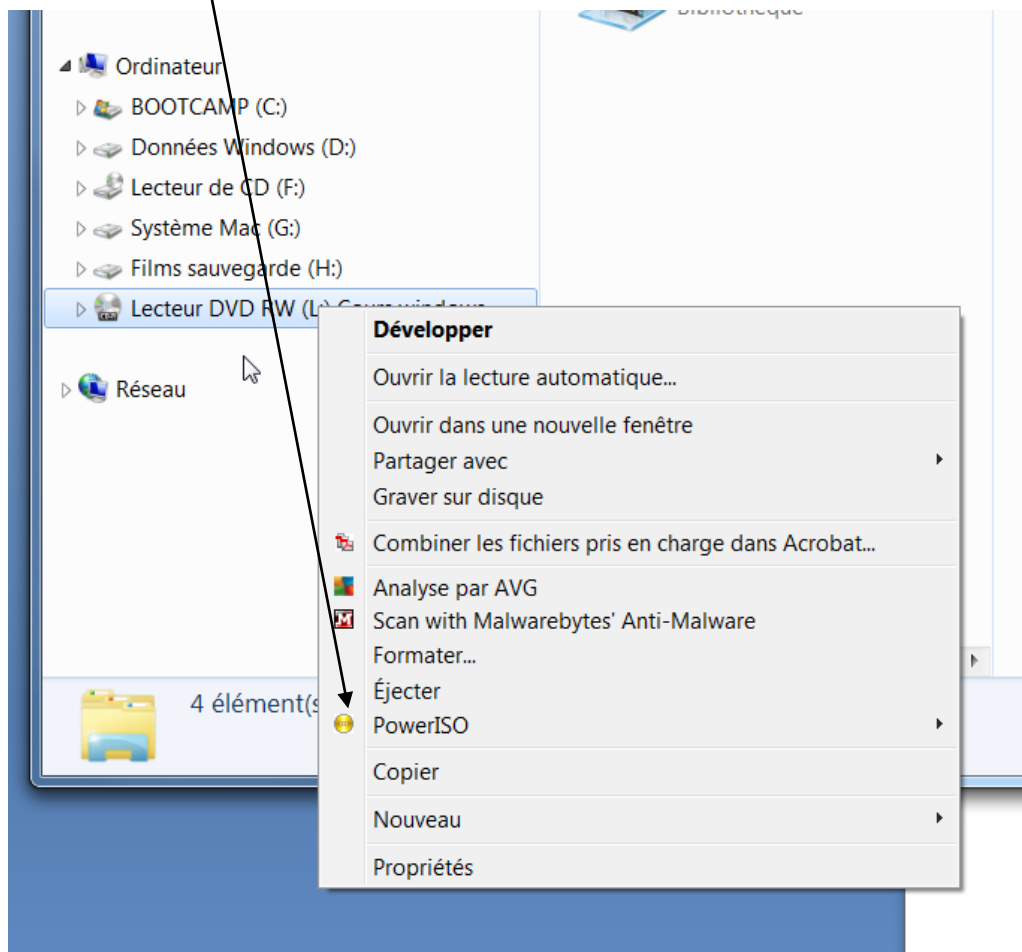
Bibliothèque

Ordinateur
BOOTCAMP (C:)
Données Windows (D:)
Lecteur de CD (F:)
Système Mac (G:)
Films sauvegarde (H:)
Lecteur DVD RW (L:) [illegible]

Réseau

4 élément(s

Développer
Ouvrir la lecture automatique...
Ouvrir dans une nouvelle fenêtre
Partager avec
Graver sur disque
Combiner les fichiers pris en charge dans Acrobat...
Analyse par AVG
Scan with Malwarebytes' Anti-Malware
Formater...
Éjecter
PowerISO
Copier
Nouveau
Propriétés